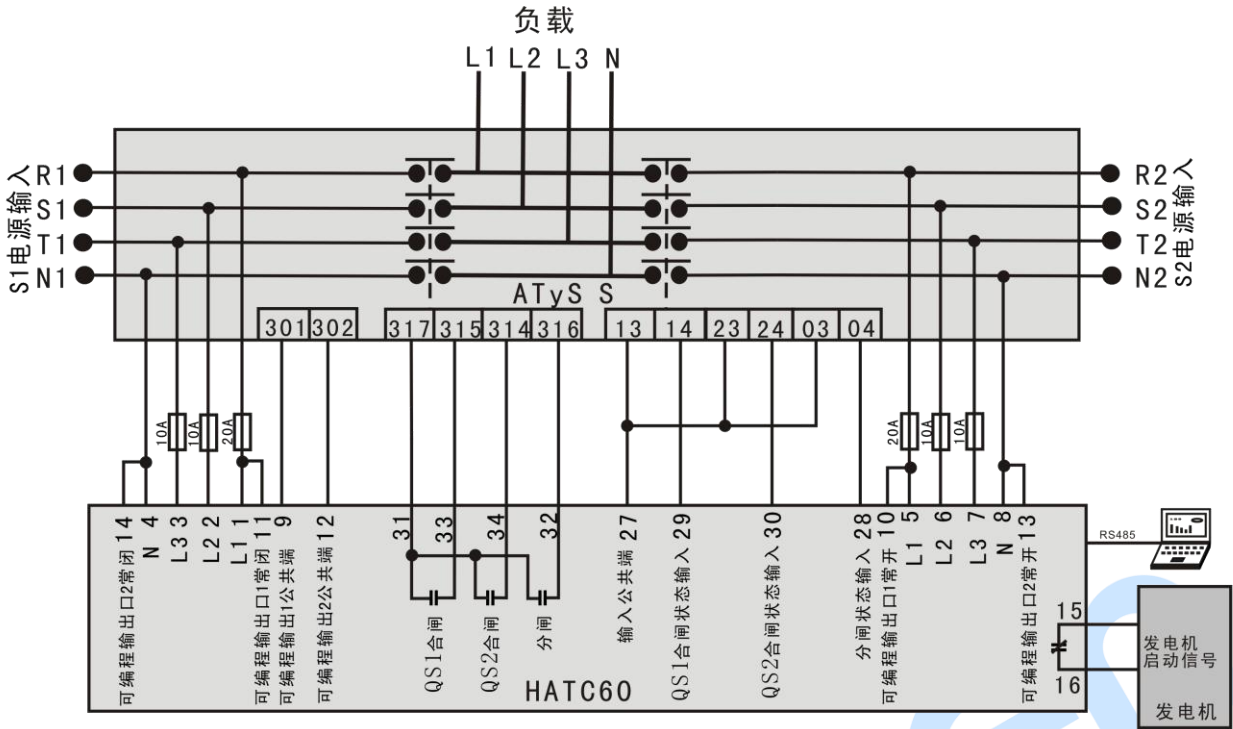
负载
L1 L2 L3 N

R1
S1
T1
N1
S1电源输入

R2
S2
T2
N2
S2电源输入

ATyS S

301 302 317 315 314 316 13 14 23 24 03 04

10A 10A 20A

20A 10A 10A

14 4 3 2 1 11 9 12
可编程输出2常闭 N L3 L2 L1 可编程输出1常闭 可编程输出1公共端 可编程输出2公共端

31 33 34 32
QS1合闸 QS2合闸 分闸

27 29 30 28 10 5 6 7 8 13
输入公共端 QS1合闸状态输入 QS2合闸状态输入 分闸状态输入 可编程输出1常开 L1 L2 L3 N 可编程输出2常开

HATC60

RS485

15
16
发电机启动信号
发电机